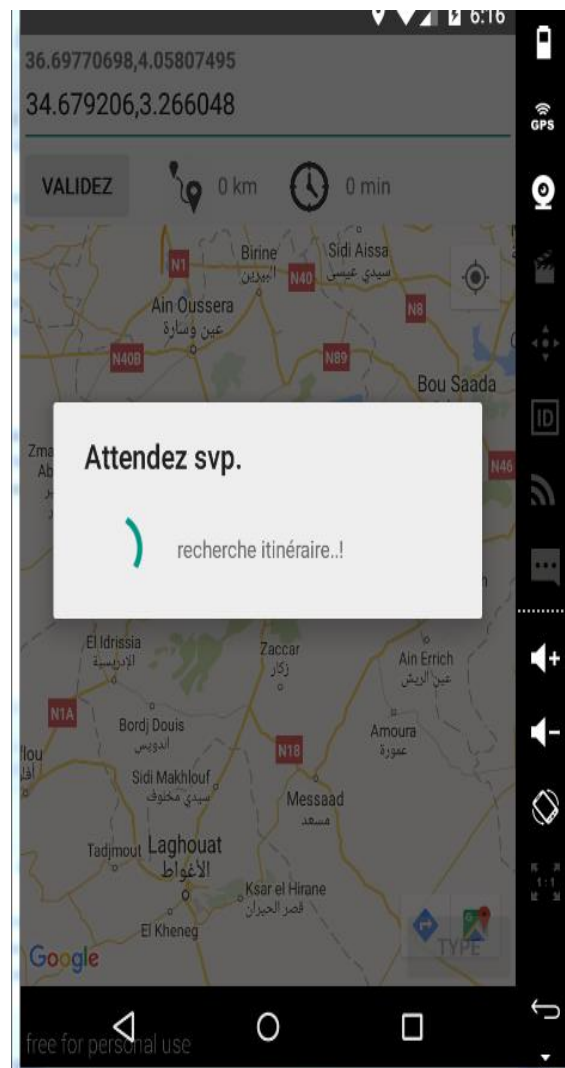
6:16

36.69770698,4.05807495

34.679206,3.266048

VALIDEZ

0 km

0 min

N1
Birine
البيرين
N40
Sidi Aissa
سيدي عيسى
N8
Ain Oussera
عين وسارة
N40B
N89
Bou Saada
Zma
Ab
N46

Attendez svp.

recherche itinéraire..!

El Idrissia
الإدريسية
Zaccar
زكار
Ain Errich
عين الريش
N1A
Bordj Douis
ادويس
Amoura
عمورة
N18
Sidi Makhlouf
سيدي مخلوف
Messaad
مسعد
Tadjmout
Laghouat
الأغواط
Ksar el Hirane
قصر الحيران
El Kheneg
Google
TYPE

GPS
ID
1:1

free for personal use